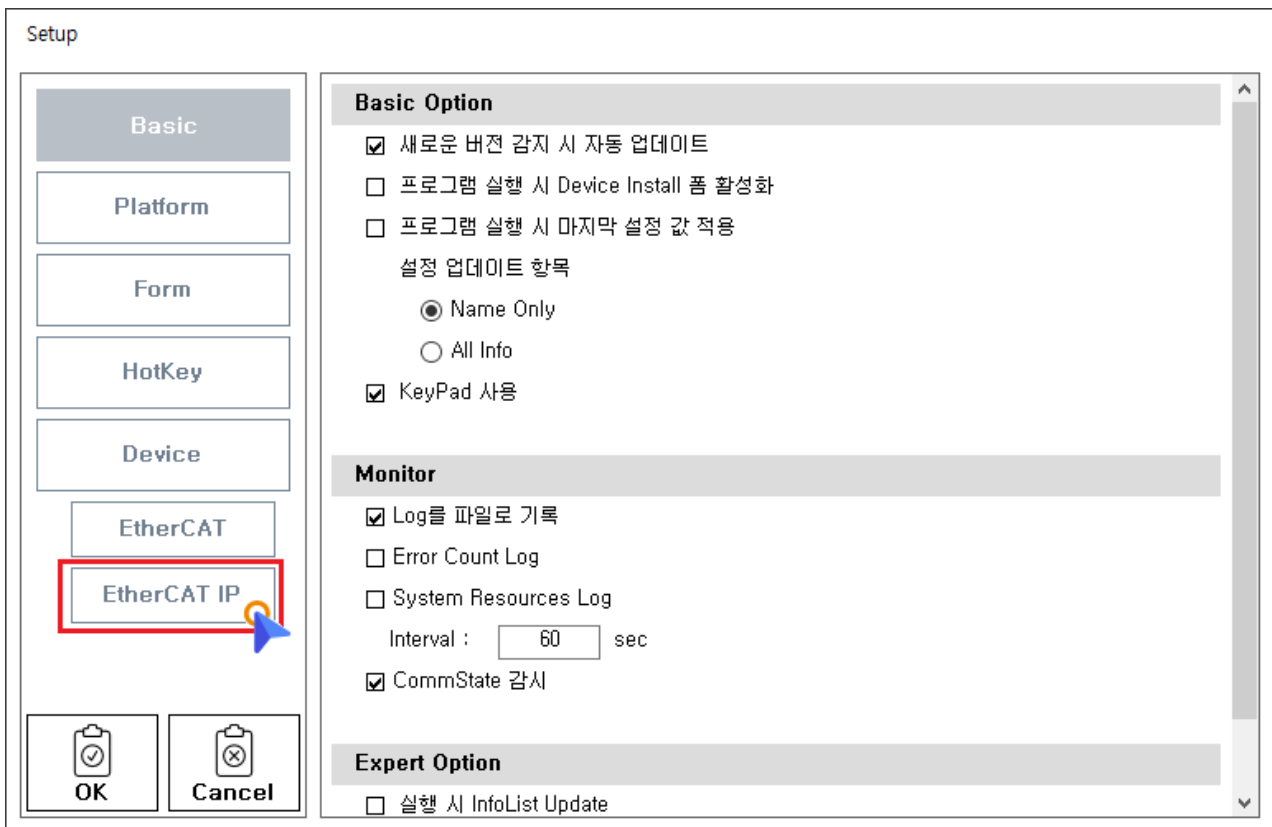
Setup

Basic
Platform
Form
HotKey
Device
EtherCAT
EtherCAT IP

OK
Cancel

Basic Option
☑ 새로운 버전 감지 시 자동 업데이트
☐ 프로그램 실행 시 Device Install 폼 활성화
☐ 프로그램 실행 시 마지막 설정 값 적용
설정 업데이트 항목
◉ Name Only
○ All Info
☑ KeyPad 사용

Monitor
☑ Log를 파일로 기록
☐ Error Count Log
☐ System Resources Log
Interval : 60 sec
☑ CommState 감시

Expert Option
☐ 실행 시 InfoList Update